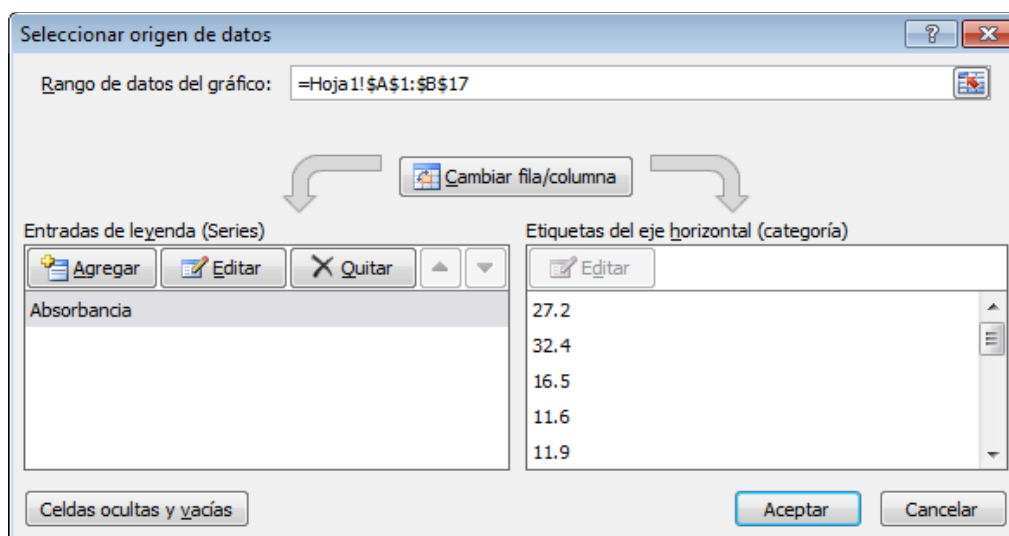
Seleccionar origen de datos

?

Rango de datos del gráfico: =Hoja1!$A$1:$B$17

Cambiar fila/columna

Entradas de leyenda (Series)

Agregar | Editar | Quitar

Absorbancia

Etiquetas del eje horizontal (categoría)

Editar

27.2
32.4
16.5
11.6
11.9

Celdas ocultas y vacías

Aceptar | Cancelar